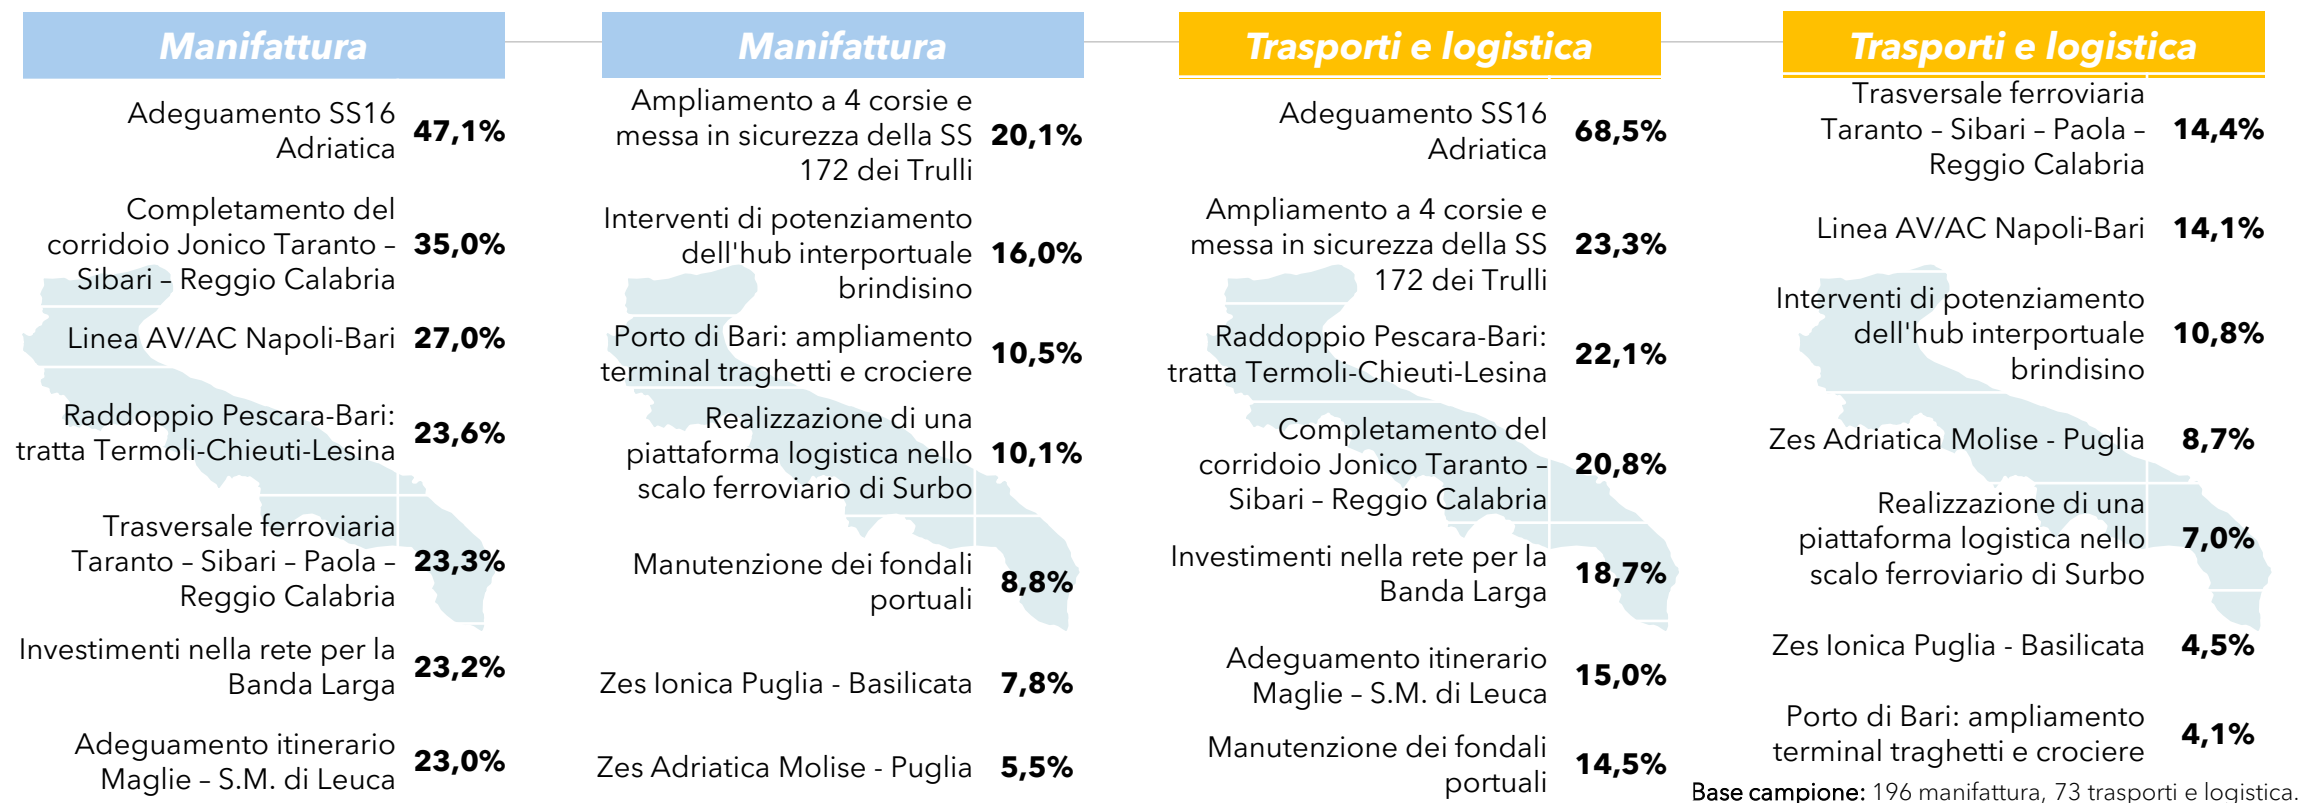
Manifattura

Adeguamento SS16 Adriatica 47,1%

Completamento del corridoio Jonico Taranto – Sibari – Reggio Calabria 35,0%

Linea AV/AC Napoli-Bari 27,0%

Raddoppio Pescara-Bari: tratta Termoli-Chieuti-Lesina 23,6%

Trasversale ferroviaria Taranto – Sibari – Paola – Reggio Calabria 23,3%

Investimenti nella rete per la Banda Larga 23,2%

Adeguamento itinerario Maglie – S.M. di Leuca 23,0%

Manifattura

Ampliamento a 4 corsie e messa in sicurezza della SS 172 dei Trulli 20,1%

Interventi di potenziamento dell'hub interportuale brindisino 16,0%

Porto di Bari: ampliamento terminal traghetti e crociere 10,5%

Realizzazione di una piattaforma logistica nello scalo ferroviario di Surbo 10,1%

Manutenzione dei fondali portuali 8,8%

Zes Ionica Puglia - Basilicata 7,8%

Zes Adriatica Molise - Puglia 5,5%

Trasporti e logistica

Adeguamento SS16 Adriatica 68,5%

Ampliamento a 4 corsie e messa in sicurezza della SS 172 dei Trulli 23,3%

Raddoppio Pescara-Bari: tratta Termoli-Chieuti-Lesina 22,1%

Completamento del corridoio Jonico Taranto – Sibari – Reggio Calabria 20,8%

Investimenti nella rete per la Banda Larga 18,7%

Adeguamento itinerario Maglie – S.M. di Leuca 15,0%

Manutenzione dei fondali portuali 14,5%

Trasporti e logistica

Trasversale ferroviaria Taranto – Sibari – Paola – Reggio Calabria 14,4%

Linea AV/AC Napoli-Bari 14,1%

Interventi di potenziamento dell'hub interportuale brindisino 10,8%

Zes Adriatica Molise - Puglia 8,7%

Realizzazione di una piattaforma logistica nello scalo ferroviario di Surbo 7,0%

Zes Ionica Puglia - Basilicata 4,5%

Porto di Bari: ampliamento terminal traghetti e crociere 4,1%

Base campione: 196 manifattura, 73 trasporti e logistica.